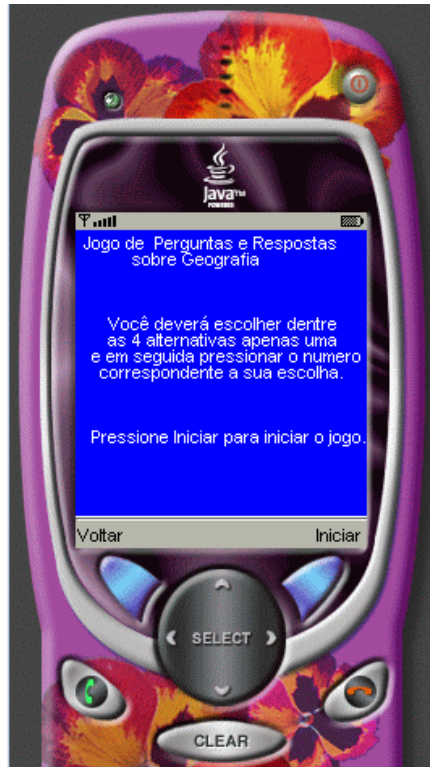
Java™
POWERED

Jogo de Perguntas e Respostas sobre Geografia

Você deverá escolher dentre as 4 alternativas apenas uma e em seguida pressionar o numero correspondente a sua escolha.

Pressione Iniciar para iniciar o jogo.

Voltar
Iniciar

SELECT

CLEAR